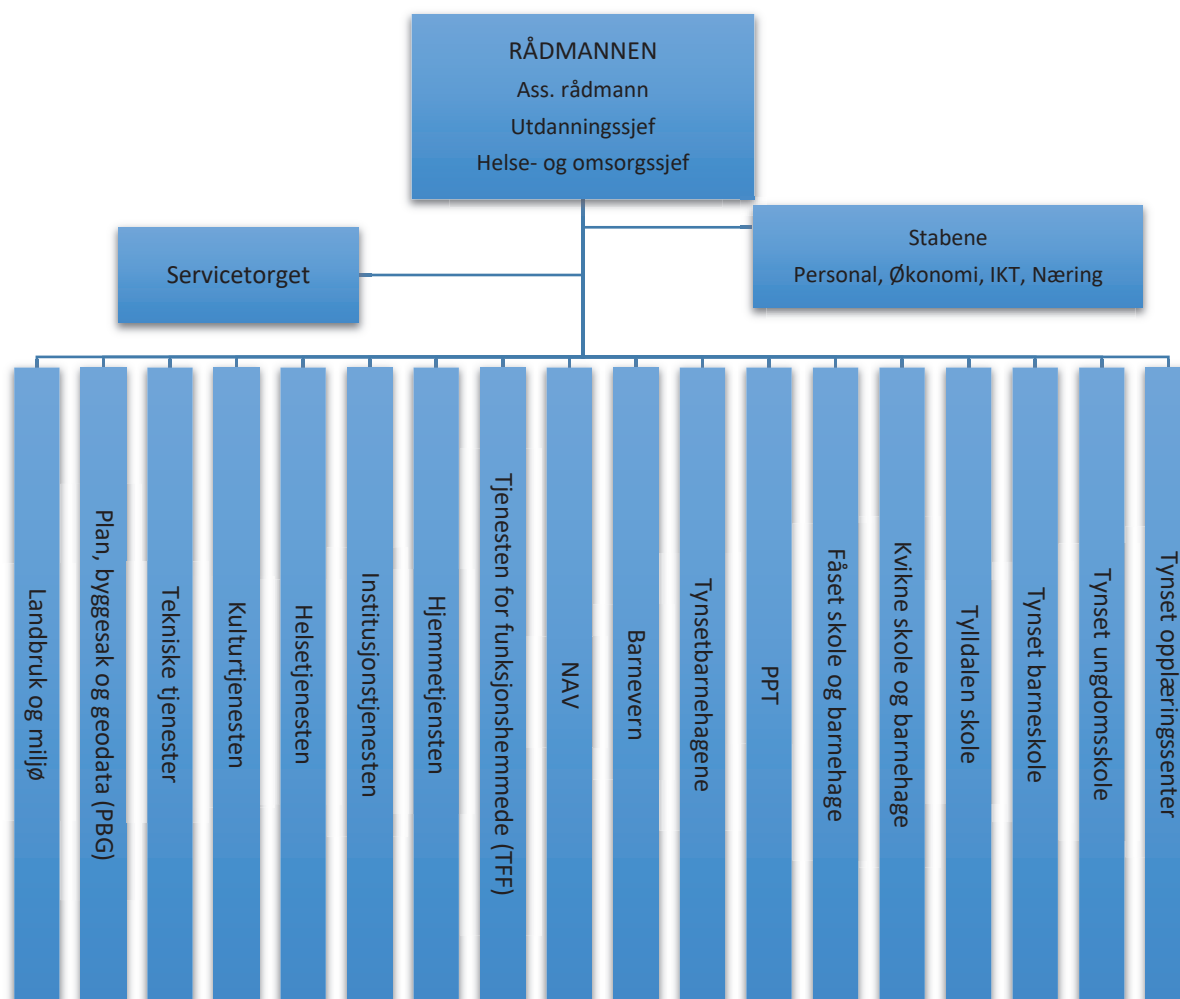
RÅDMANNEN
Ass. rådmann
Utdanningssjef
Helse- og omsorgssjef

Servicetorget

Stabene
Personal, Økonomi, IKT, Næring

Landbruk og miljø

Plan, byggesak og geodata (PBG)

Tekniske tjenester

Kulturtjenesten

Helsetjenesten

Institusjonstjenesten

Hjemmetjensten

Tjenesten for funksjonshemmede (TFF)

NAV

Barnevern

Tynsetbarnehagene

PPT

Fåset skole og barnehage

Kvikne skole og barnehage

Tylldalen skole

Tynset barneskole

Tynset ungdomsskole

Tynset opplæringssenter